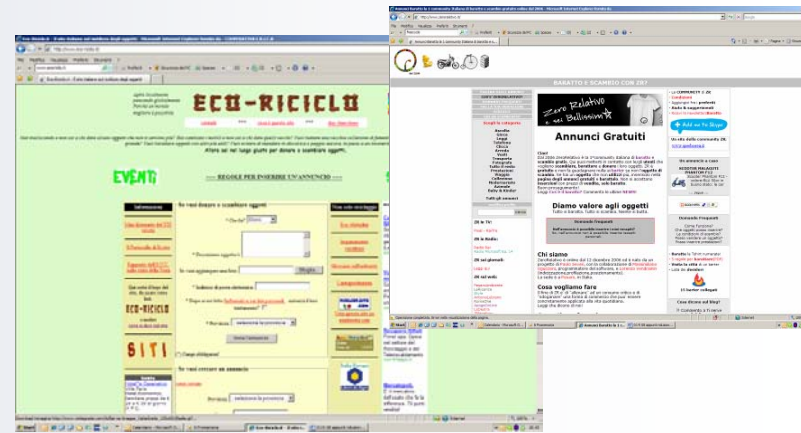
ECO-RICICLO

EVENTI

REGOLE PER INSERIRE UN'ANNUNCIO

Fiore sei nel luogo giusto per donare o scambiare oggetti.

SITI

BARATTO E SCAMBIO CON ZR!

Zero Relativo
Annunci Gratuiti

Diamo valore agli oggetti

Chi siamo

Cosa vogliamo fare

Add me to Skype